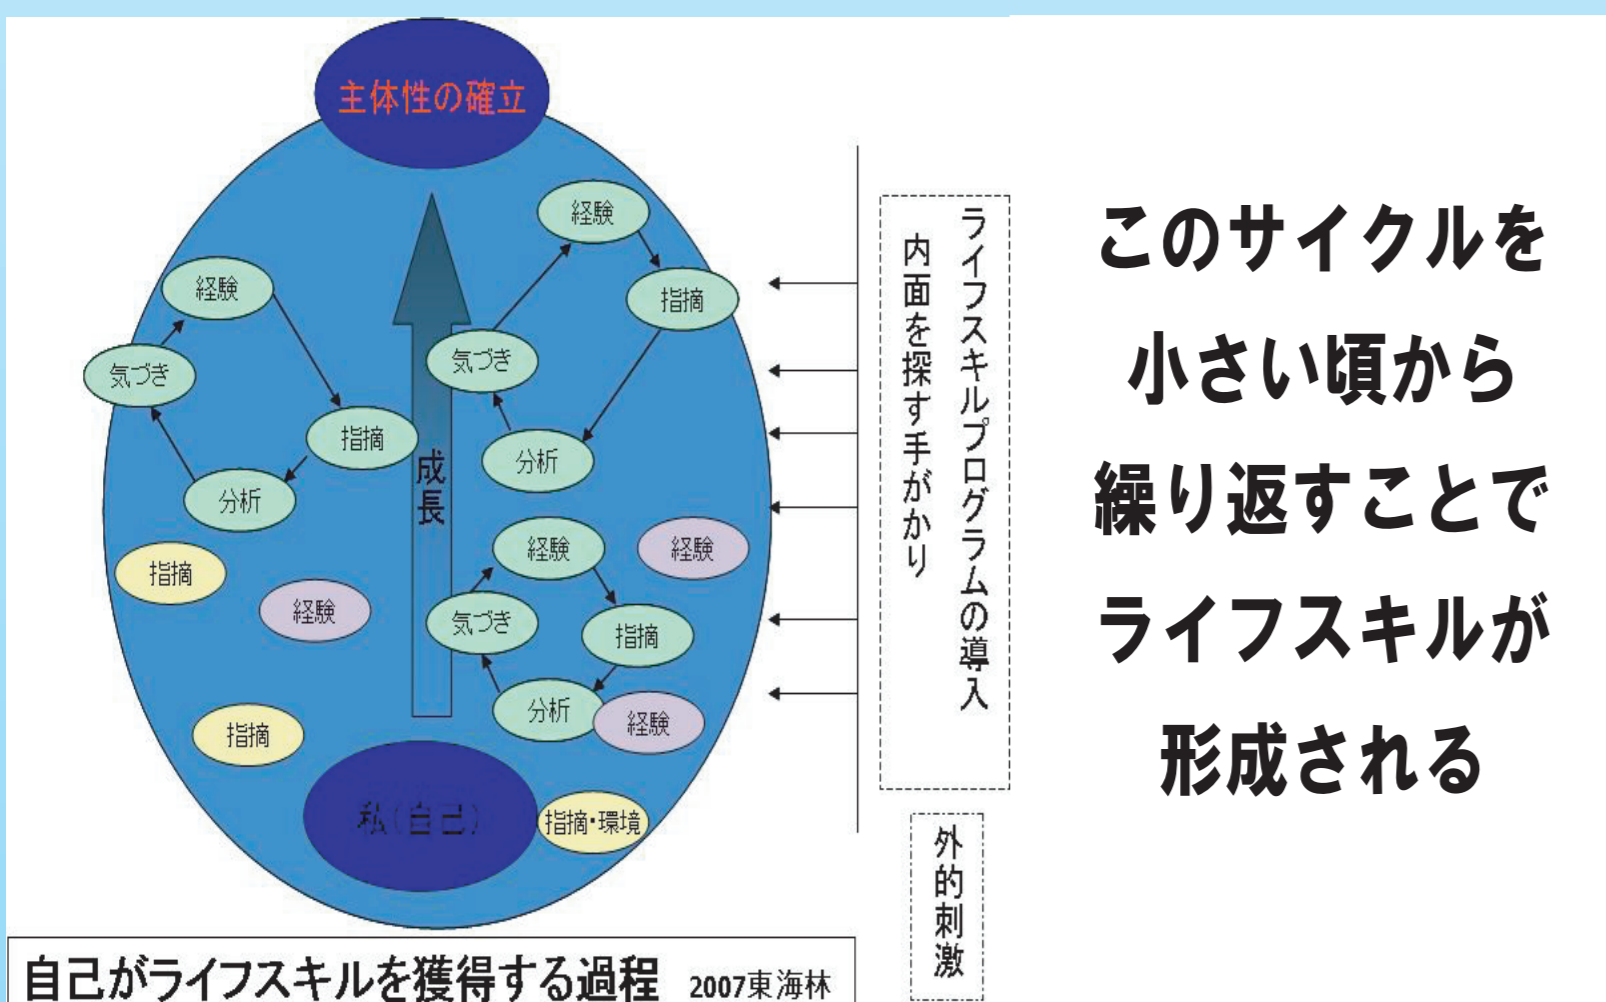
主体性の確立

経験
指摘
経験
気づき
気づき
指摘
成長
分析
分析
経験
経験
指摘
経験
気づき
指摘
分析
経験
指摘
私（自己）
指摘・環境

ライフスキルプログラムの導入
内面を探す手がかり

外的刺激

このサイクルを小さい頃から繰り返すことでライフスキルが形成される

自己がライフスキルを獲得する過程　2007東海林